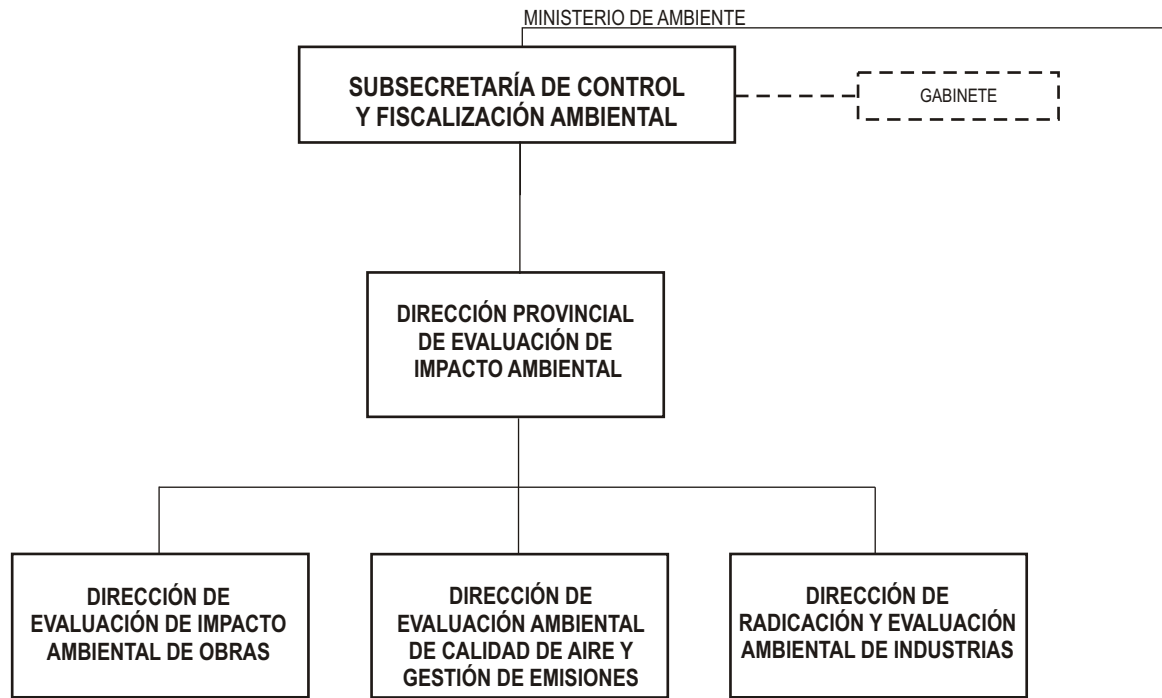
MINISTERIO DE AMBIENTE

SUBSECRETARÍA DE CONTROL Y FISCALIZACIÓN AMBIENTAL

GABINETE

DIRECCIÓN PROVINCIAL DE EVALUACIÓN DE IMPACTO AMBIENTAL

DIRECCIÓN DE EVALUACIÓN DE IMPACTO AMBIENTAL DE OBRAS

DIRECCIÓN DE EVALUACIÓN AMBIENTAL DE CALIDAD DE AIRE Y GESTIÓN DE EMISIONES

DIRECCIÓN DE RADICACIÓN Y EVALUACIÓN AMBIENTAL DE INDUSTRIAS